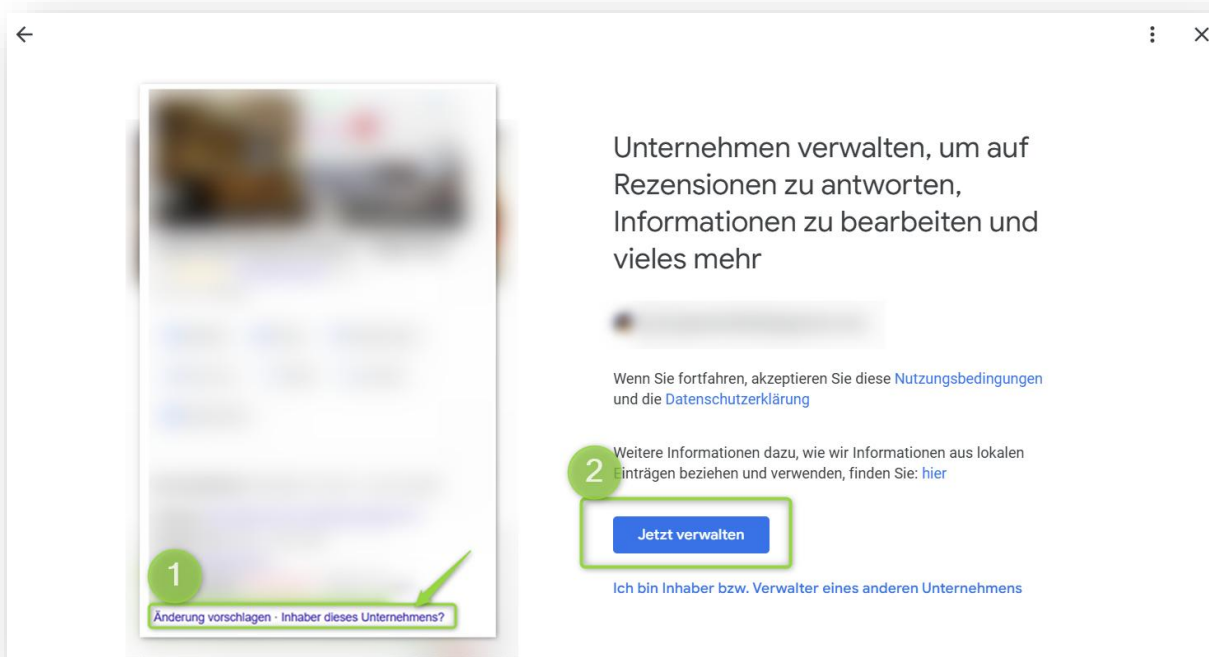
←

Unternehmen verwalten, um auf Rezensionen zu antworten, Informationen zu bearbeiten und vieles mehr

Wenn Sie fortfahren, akzeptieren Sie diese Nutzungsbedingungen und die Datenschutzerklärung

2

Weitere Informationen dazu, wie wir Informationen aus lokalen Einträgen beziehen und verwenden, finden Sie: hier

Jetzt verwalten

Ich bin Inhaber bzw. Verwalter eines anderen Unternehmens

1

Änderung vorschlagen · Inhaber dieses Unternehmens?